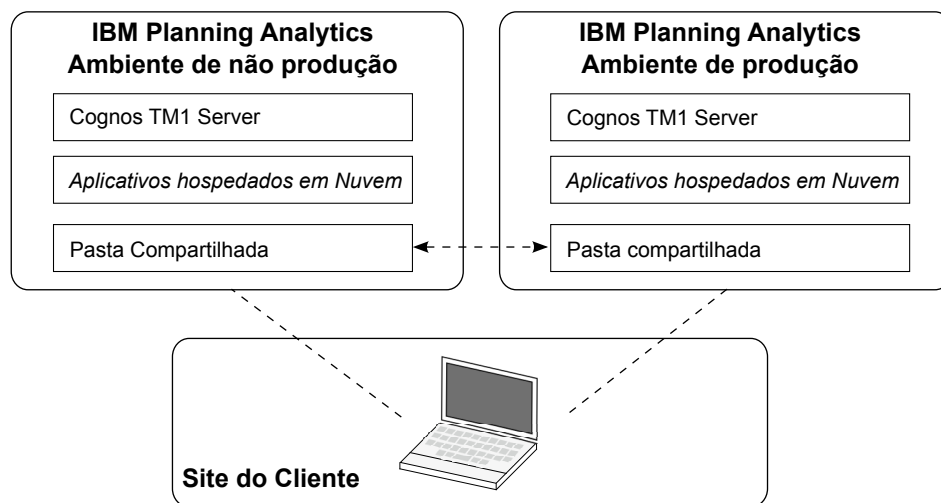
IBM Planning Analytics
Ambiente de não produção

Cognos TM1 Server

Aplicativos hospedados em Nuvem

Pasta Compartilhada

IBM Planning Analytics
Ambiente de produção

Cognos TM1 Server

Aplicativos hospedados em Nuvem

Pasta compartilhada

Site do Cliente